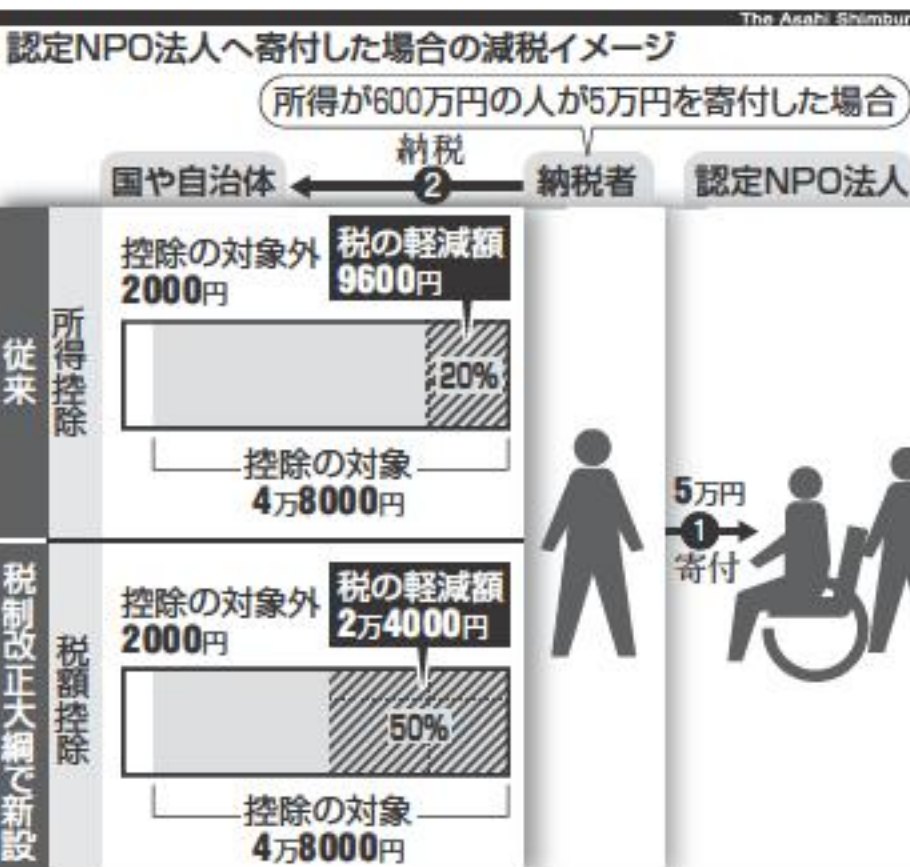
The Asahi Shimbun

認定NPO法人へ寄付した場合の減税イメージ

所得が600万円の人が5万円を寄付した場合

国や自治体 ← 納税 ② ― 納税者 　認定NPO法人

従来

所得控除

控除の対象外 2000円

税の軽減額 9600円

20%

控除の対象 4万8000円

5万円 ① → 寄付

税制改正大綱で新設

税額控除

控除の対象外 2000円

税の軽減額 2万4000円

50%

控除の対象 4万8000円